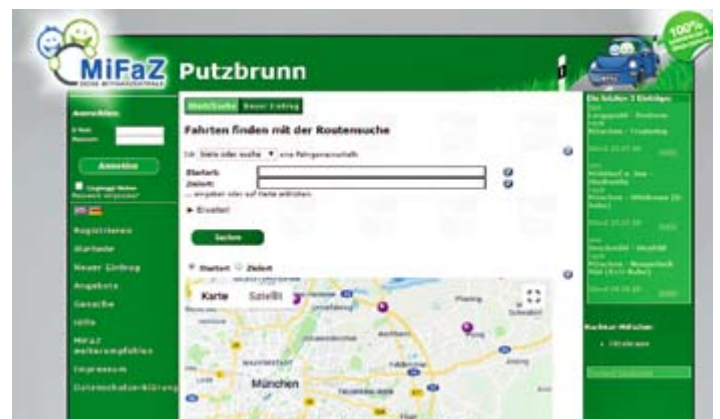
MiFaZ

Putzbrunn

100%

Anmelden

E-Mail

Passwort

Anmelden

Registrieren

Startseite

Neuer Eintrag

Angebote

Gesuche

Hilfe

MiFaZ weiterempfehlen

Impressum

Datenschutzerklärung

Routensuche

Neuer Eintrag

Fahrten finden mit der Routensuche

Ich biete oder suche eine Fahrgemeinschaft

Startort:

Zielort:

Erweitert

Suchen

Startort

Zielort

Karte

Satellit

München

Die letzten 3 Einträge:

Kontakt MiFaZ